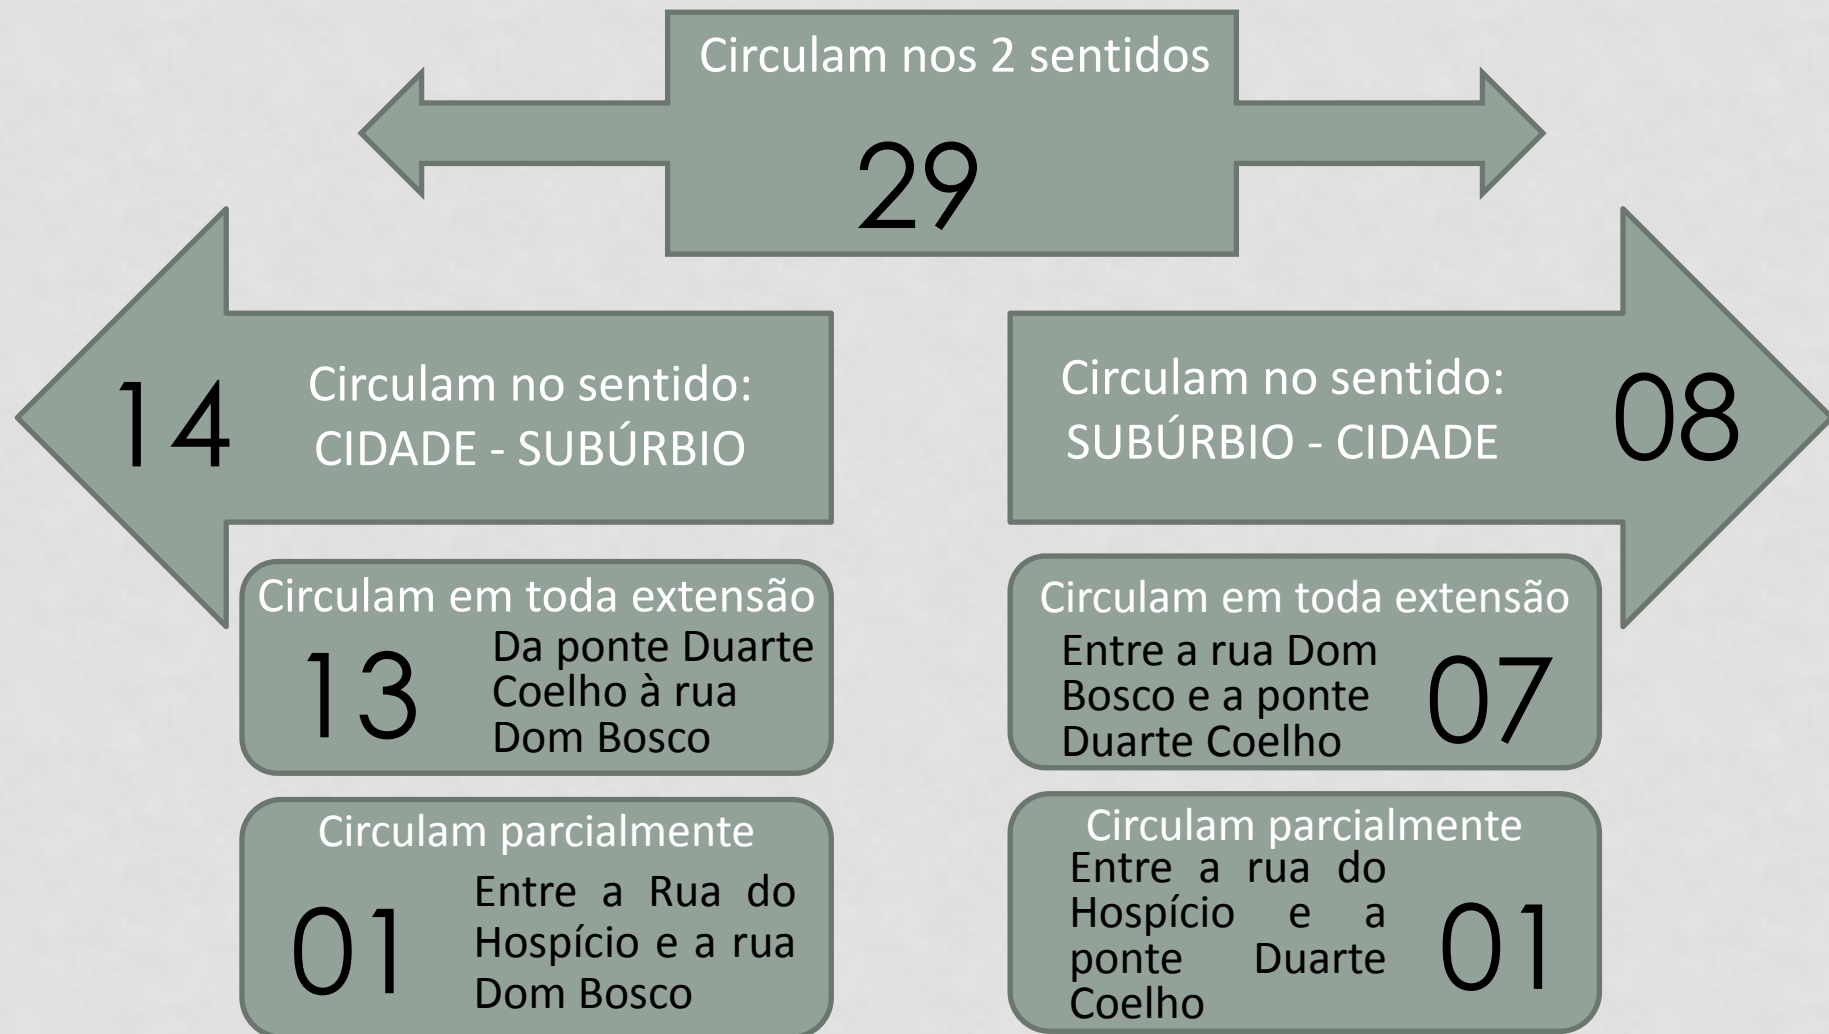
Circulam nos 2 sentidos

29

14

Circulam no sentido:
CIDADE - SUBÚRBIO

Circulam no sentido:
SUBÚRBIO - CIDADE

08

Circulam em toda extensão

13

Da ponte Duarte Coelho à rua Dom Bosco

Circulam em toda extensão

Entre a rua Dom Bosco e a ponte Duarte Coelho

07

Circulam parcialmente

01

Entre a Rua do Hospício e a rua Dom Bosco

Circulam parcialmente

Entre a rua do Hospício e a ponte Duarte Coelho

01